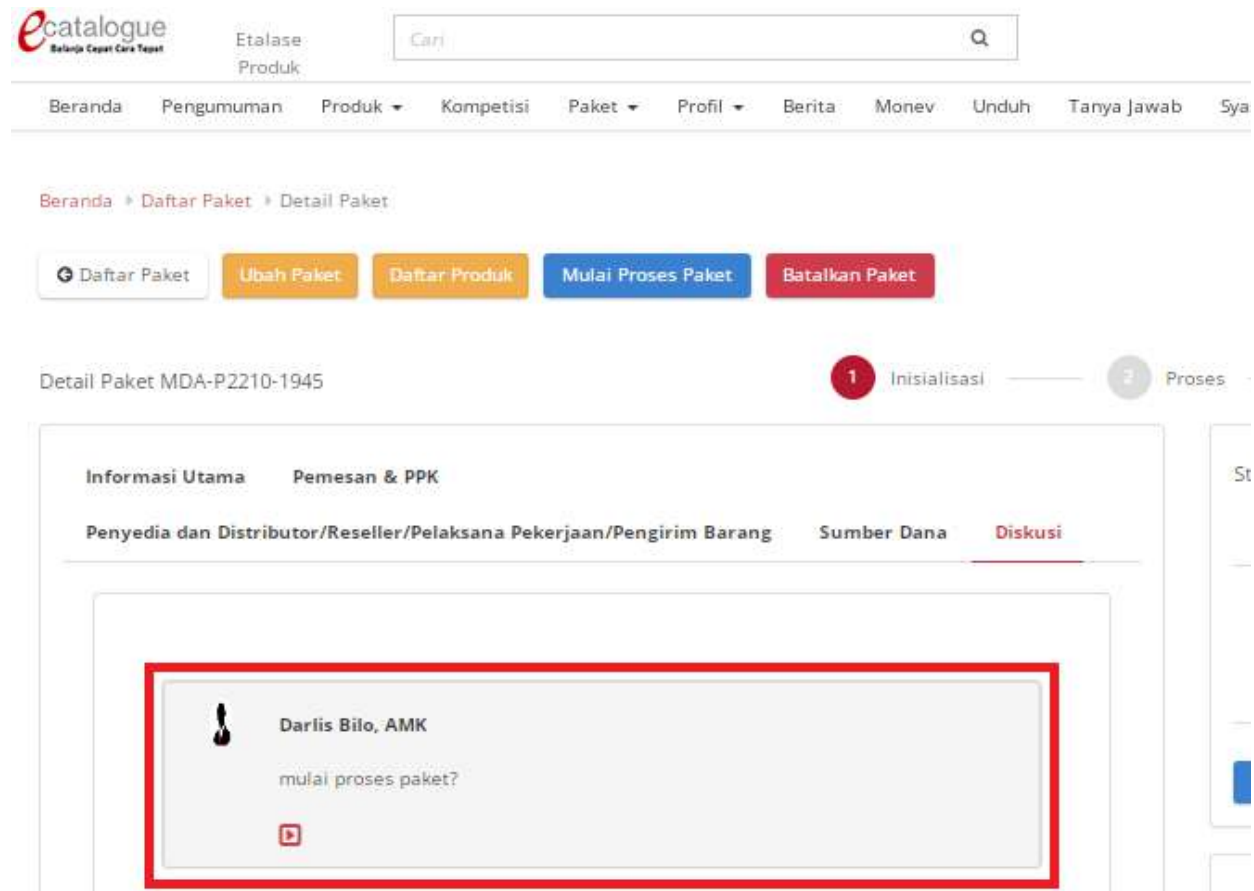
ecatalogue
Belanja Cepat Cara Tepat

Etalase Produk

Cari

Beranda Pengumuman Produk Kompetisi Paket Profil Berita Monev Unduh Tanya Jawab Sya

Beranda › Daftar Paket › Detail Paket

Daftar Paket Ubah Paket Daftar Produk Mulai Proses Paket Batalkan Paket

Detail Paket MDA-P2210-1945

1 Inisialisasi 2 Proses

Informasi Utama Pemesan & PPK

Penyedia dan Distributor/Reseller/Pelaksana Pekerjaan/Pengirim Barang Sumber Dana Diskusi

St

Darlis Bilo, AMK

mulai proses paket?